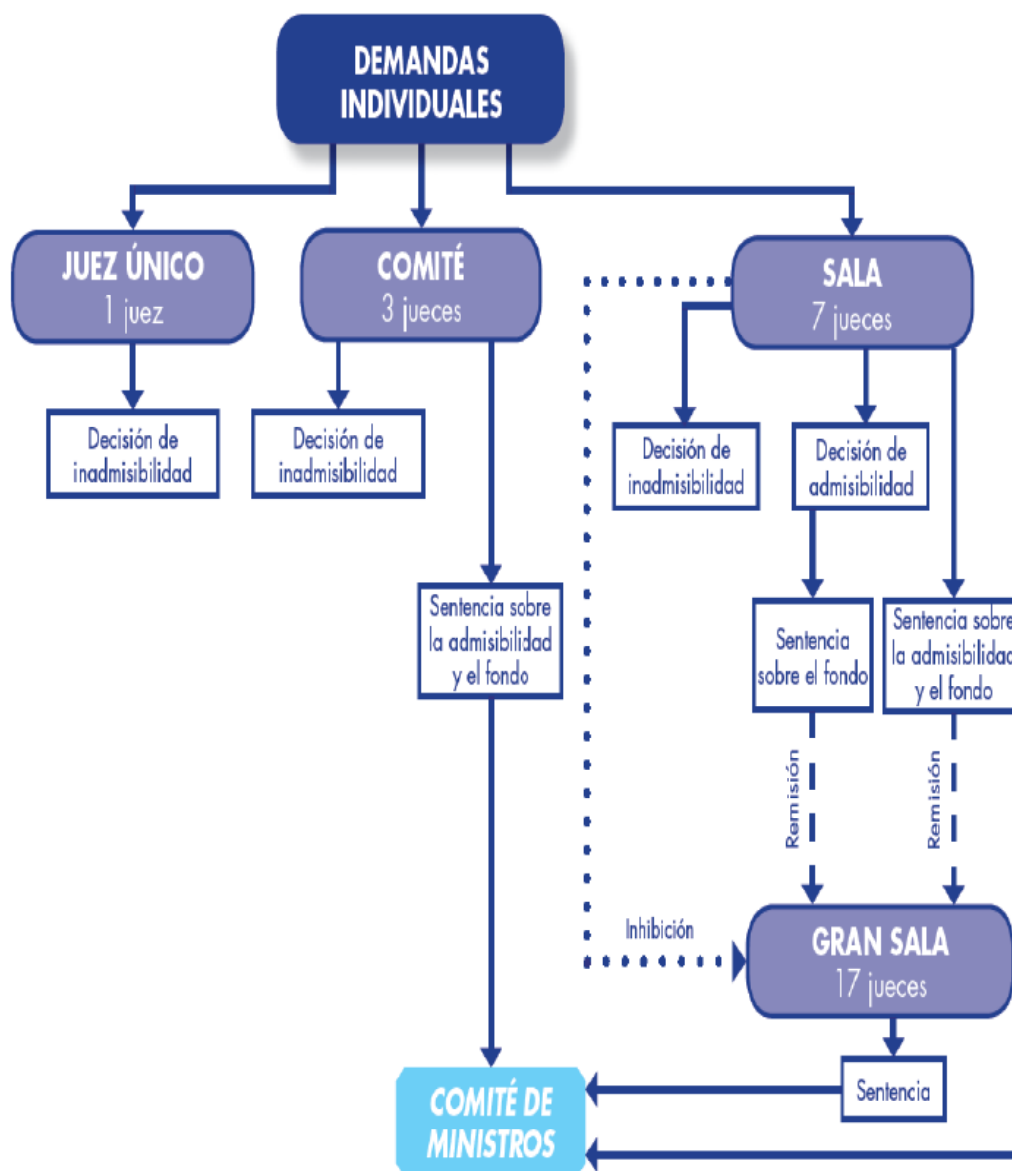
DEMANDAS INDIVIDUALES

JUEZ ÚNICO
1 juez

COMITÉ
3 jueces

SALA
7 jueces

Decisión de inadmisibilidad

Decisión de inadmisibilidad

Decisión de inadmisibilidad

Decisión de admisibilidad

Sentencia sobre la admisibilidad y el fondo

Sentencia sobre el fondo

Sentencia sobre la admisibilidad y el fondo

Remisión

Remisión

Inhibición

GRAN SALA
17 jueces

Sentencia

COMITÉ DE MINISTROS